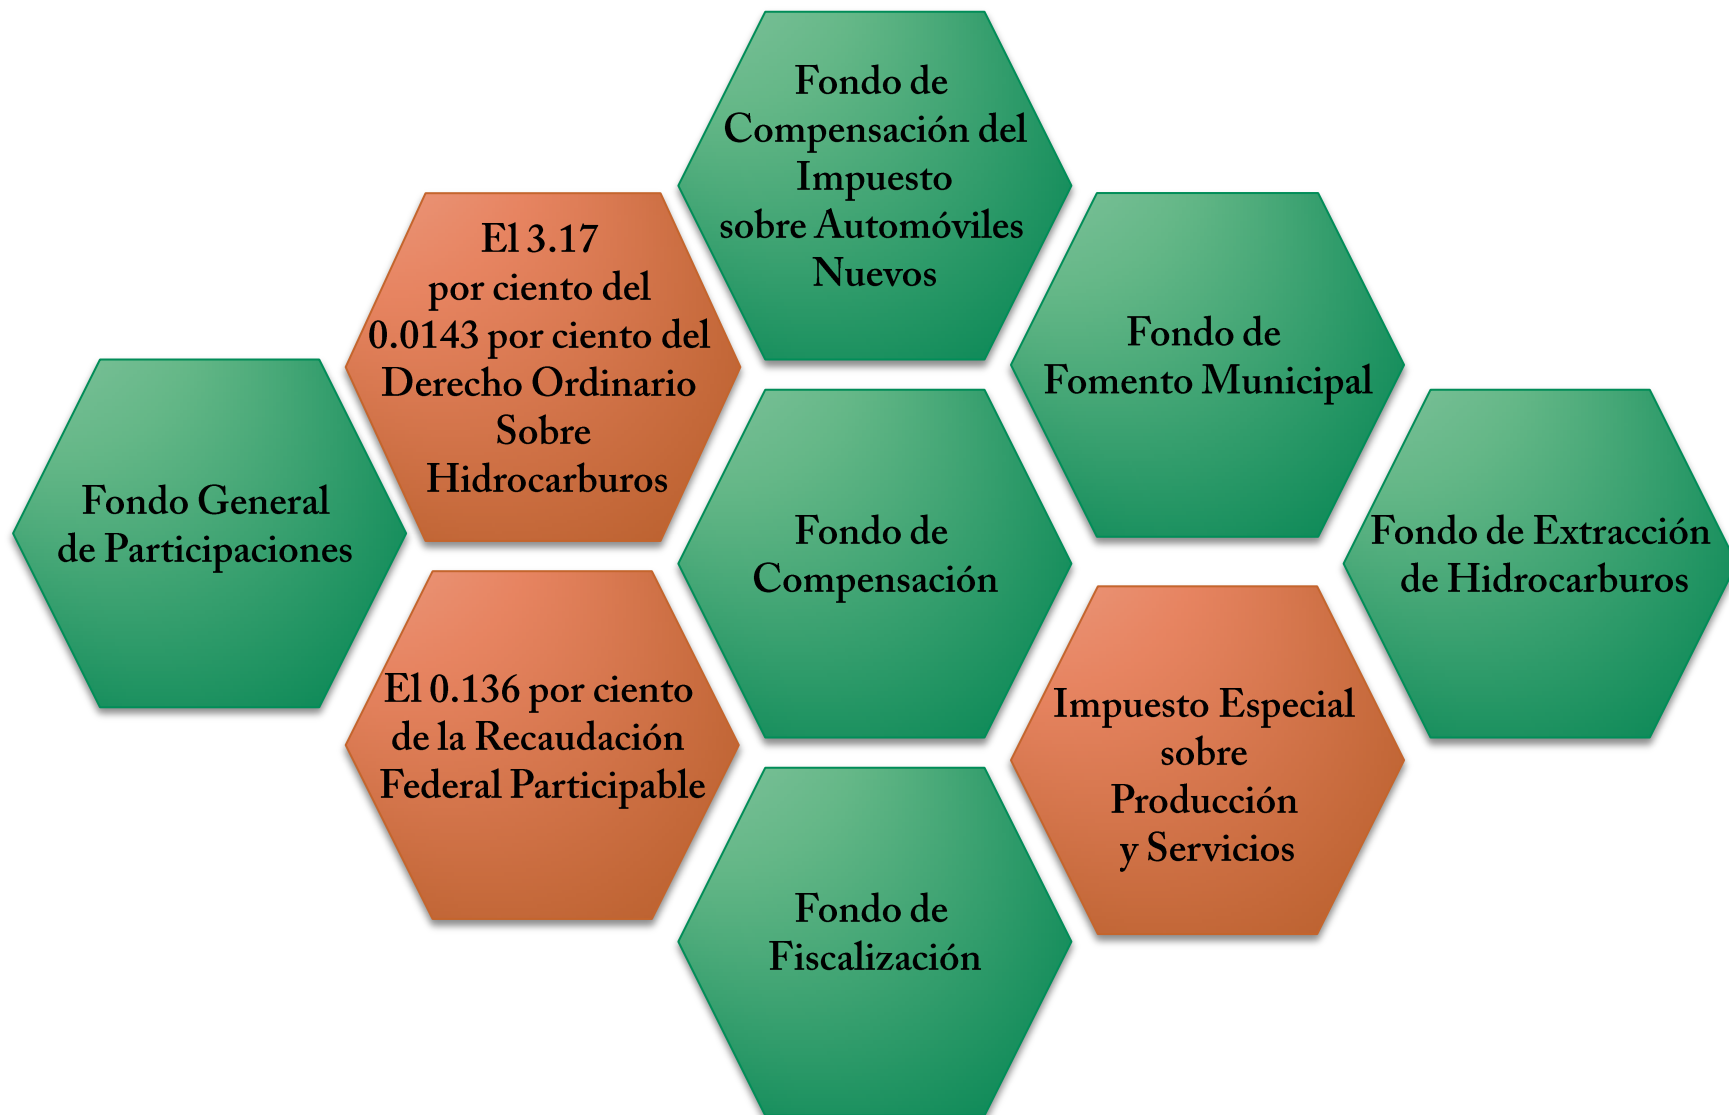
Fondo de Compensación del Impuesto sobre Automóviles Nuevos

El 3.17 por ciento del 0.0143 por ciento del Derecho Ordinario Sobre Hidrocarburos

Fondo de Fomento Municipal

Fondo General de Participaciones

Fondo de Compensación

Fondo de Extracción de Hidrocarburos

El 0.136 por ciento de la Recaudación Federal Participable

Impuesto Especial sobre Producción y Servicios

Fondo de Fiscalización